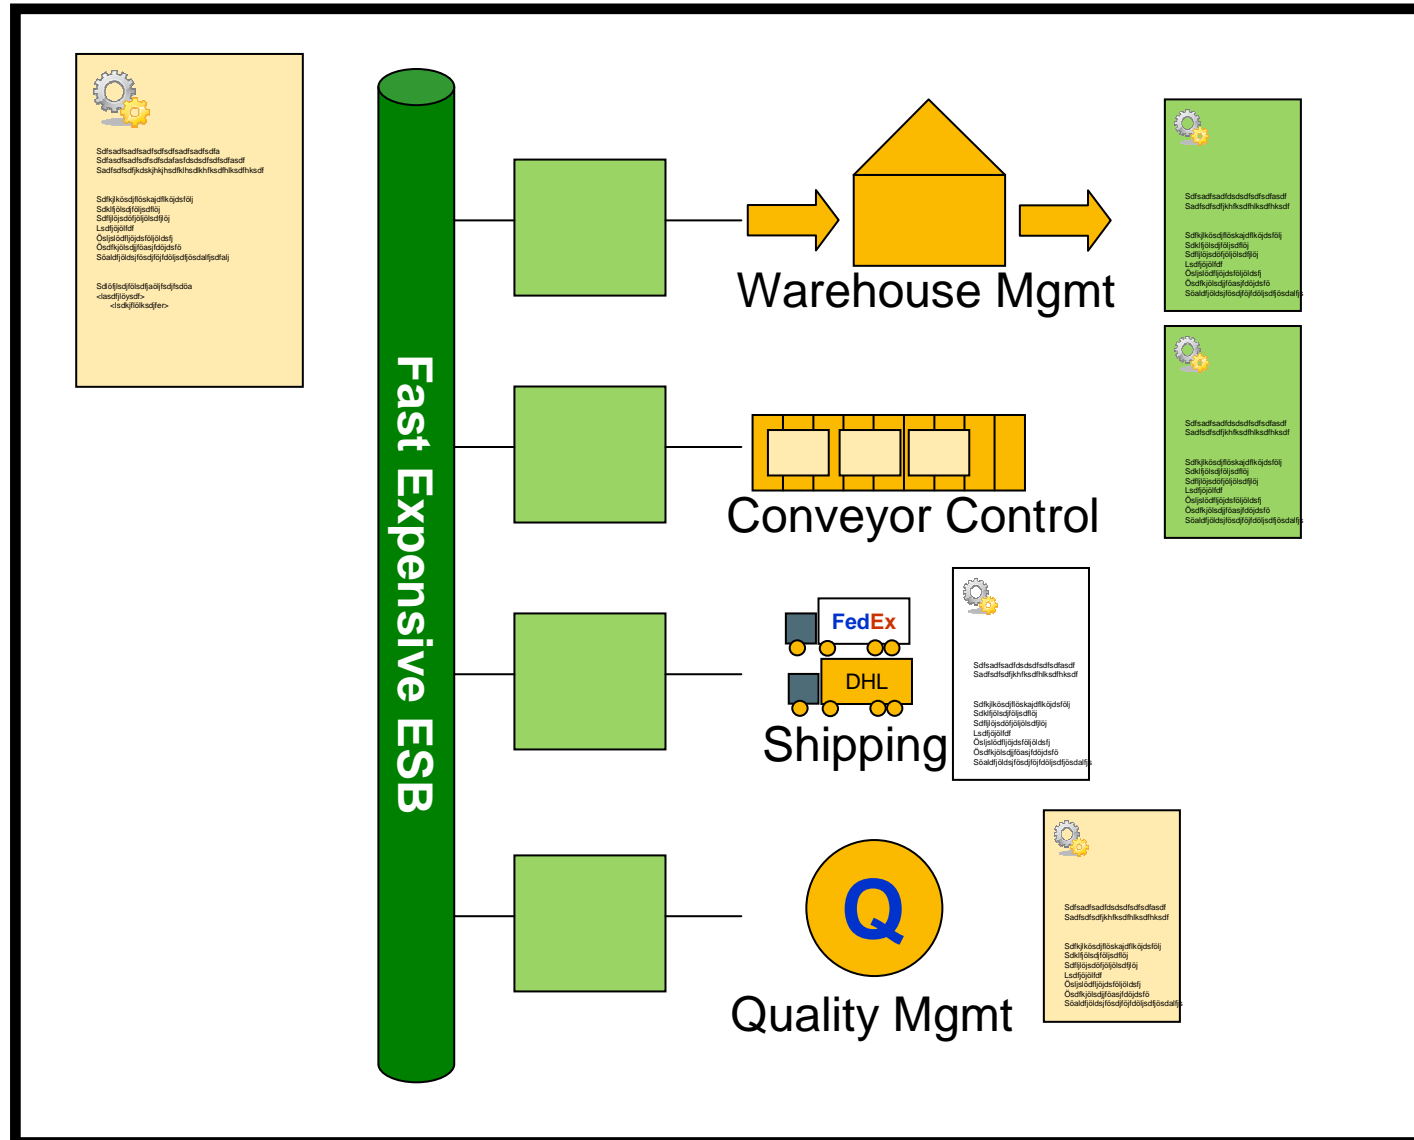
Sdfsadfsadfsadfsdfsdfsadfsadfsdfa
Sdfsadfsadfsdfsdafasfdsdsdfsdfsdfasdf
Sadfsdfsdfjkdskjhkjhsdfklhsdlkhfksdfhlksdfhksdf

Sdfkjlkösdjflöskajdflköjdsfölj
Sdklfjölsdjfföljsdflöj
Sdfljöjsdöfjöljölsdfjöj
Lsdfjöjölfdf
Öslj­slödfljöjdsföljöldsfj
Ösdfkjölsdjföasjfdöjdsfö
Söaldfjöldsjfösdjföjfdöljsdfjösdalfjsdfalj

Sdlöfjlsdjfölsdfjaöljfsdjfsdöa
<lasdfjlöysdf>
<lsdkjfölksdjfer>

Fast Expensive ESB

Warehouse Mgmt

Sdfsadfsadfdsdsdfsdfsdfasdf
Sadfsdfsdfjkhfksdfhlksdfhksdf

Sdfkjlkösdjflöskajdflköjdsfölj
Sdklfjölsdjföljsdflöj
Sdfljöjsdöfjöljölsdfjöj
Lsdfjöjölfdf
Ösljslödfljöjdsföljöldsfj
Ösdfkjölsdjföasjfdöjdsfö
Söaldfjöldsjfösdjföjfdöljsdfjösdalfjs

Sdfsadfsadfdsdsdfsdfsdfasdf
Sadfsdfsdfjkhfksdfhlksdfhksdf

Sdfkjlkösdjflöskajdflköjdsfölj
Sdklfjölsdjföljsdflöj
Sdfljöjsdöfjöljölsdfjöj
Lsdfjöjölfdf
Ösljslödfljöjdsföljöldsfj
Ösdfkjölsdjföasjfdöjdsfö
Söaldfjöldsjfösdjföjfdöljsdfjösdalfjs

Conveyor Control

FedEx
DHL
Shipping

Sdfsadfsadfdsdsdfsdfsdfasdf
Sadfsdfsdfjkhfksdfhlksdfhksdf

Sdfkjlkösdjflöskajdflköjdsfölj
Sdklfjölsdjföljsdflöj
Sdfljöjsdöfjöljölsdfjöj
Lsdfjöjölfdf
Ösljslödfljöjdsföljöldsfj
Ösdfkjölsdjföasjfdöjdsfö
Söaldfjöldsjfösdjföjfdöljsdfjösdalfjs

Q
Quality Mgmt

Sdfsadfsadfdsdsdfsdfsdfasdf
Sadfsdfsdfjkhfksdfhlksdfhksdf

Sdfkjlkösdjflöskajdflköjdsfölj
Sdklfjölsdjföljsdflöj
Sdfljöjsdöfjöljölsdfjöj
Lsdfjöjölfdf
Ösljslödfljöjdsföljöldsfj
Ösdfkjölsdjföasjfdöjdsfö
Söaldfjöldsjfösdjföjfdöljsdfjösdalfjs